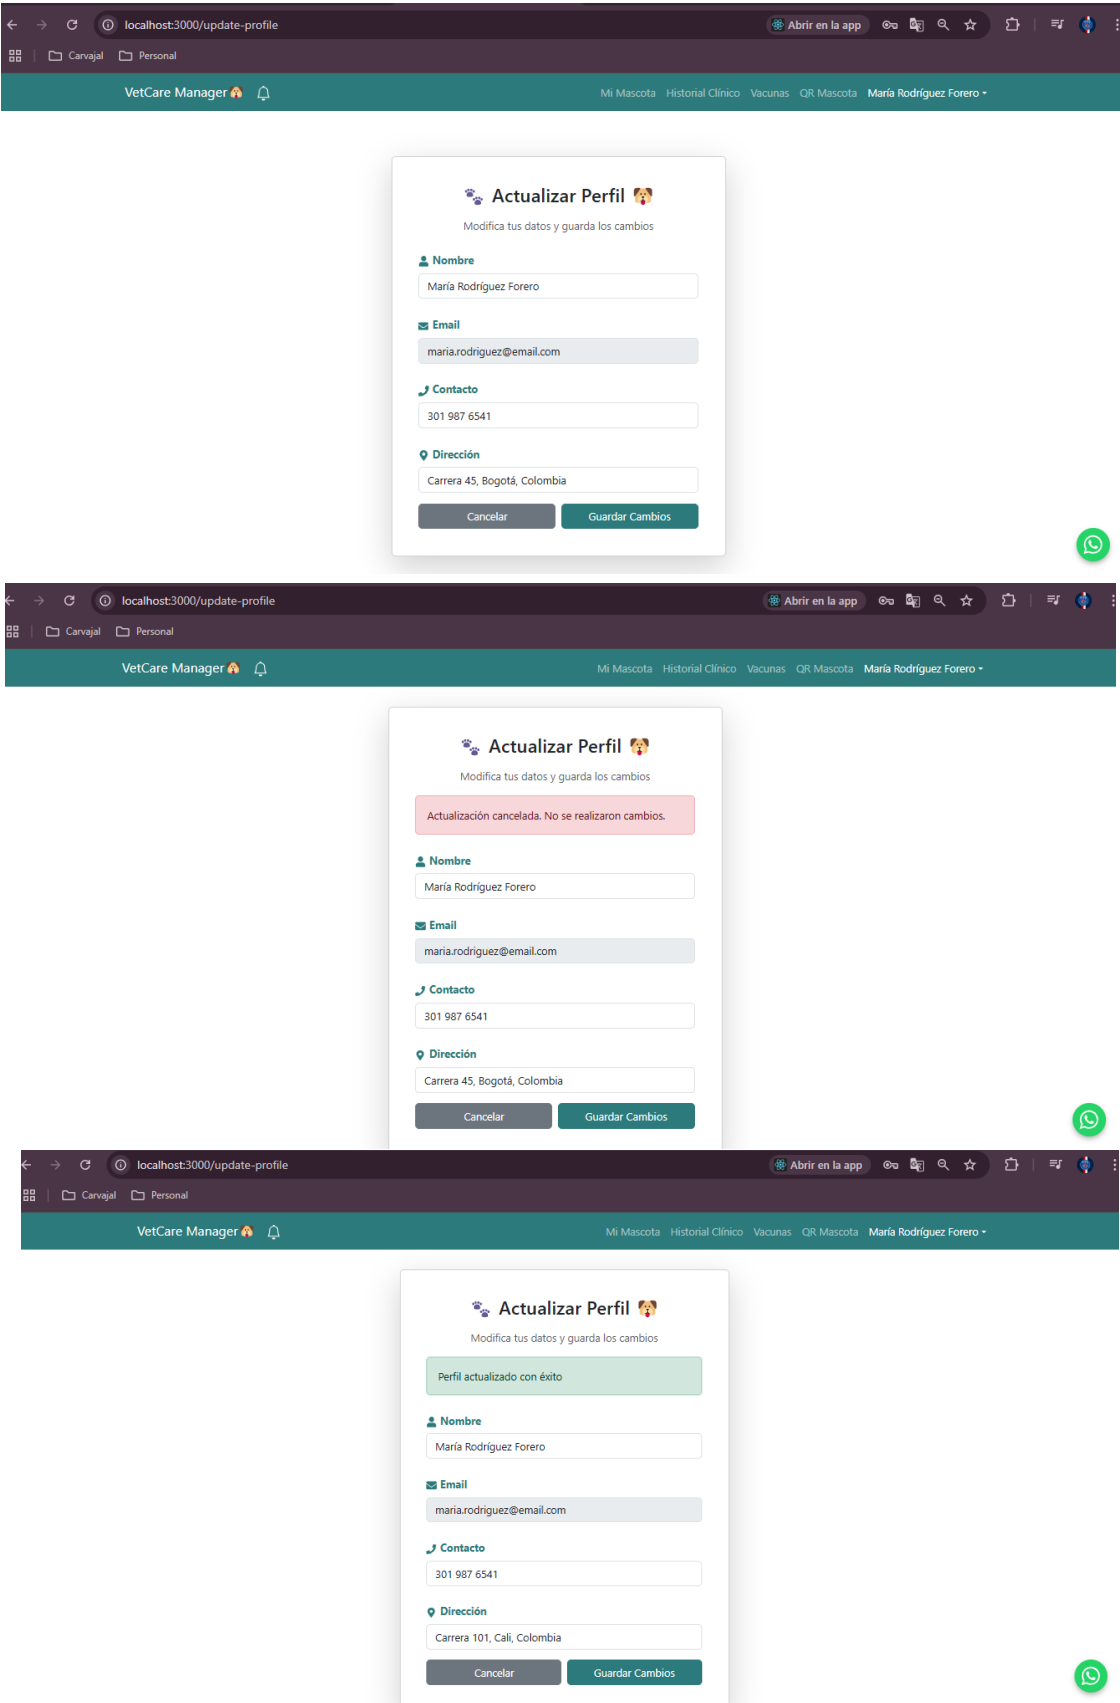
localhost:3000/update-profile
Abrir en la app
Carvajal Personal
VetCare Manager
Mi Mascota Historial Clínico Vacunas QR Mascota María Rodríguez Forero
Actualizar Perfil
Modifica tus datos y guarda los cambios
Nombre
María Rodríguez Forero
Email
maria.rodriguez@email.com
Contacto
301 987 6541
Dirección
Carrera 45, Bogotá, Colombia
Cancelar Guardar Cambios

localhost:3000/update-profile
Abrir en la app
Carvajal Personal
VetCare Manager
Mi Mascota Historial Clínico Vacunas QR Mascota María Rodríguez Forero
Actualizar Perfil
Modifica tus datos y guarda los cambios
Actualización cancelada. No se realizaron cambios.
Nombre
María Rodríguez Forero
Email
maria.rodriguez@email.com
Contacto
301 987 6541
Dirección
Carrera 45, Bogotá, Colombia
Cancelar Guardar Cambios

localhost:3000/update-profile
Abrir en la app
Carvajal Personal
VetCare Manager
Mi Mascota Historial Clínico Vacunas QR Mascota María Rodríguez Forero
Actualizar Perfil
Modifica tus datos y guarda los cambios
Perfil actualizado con éxito
Nombre
María Rodríguez Forero
Email
maria.rodriguez@email.com
Contacto
301 987 6541
Dirección
Carrera 101, Cali, Colombia
Cancelar Guardar Cambios